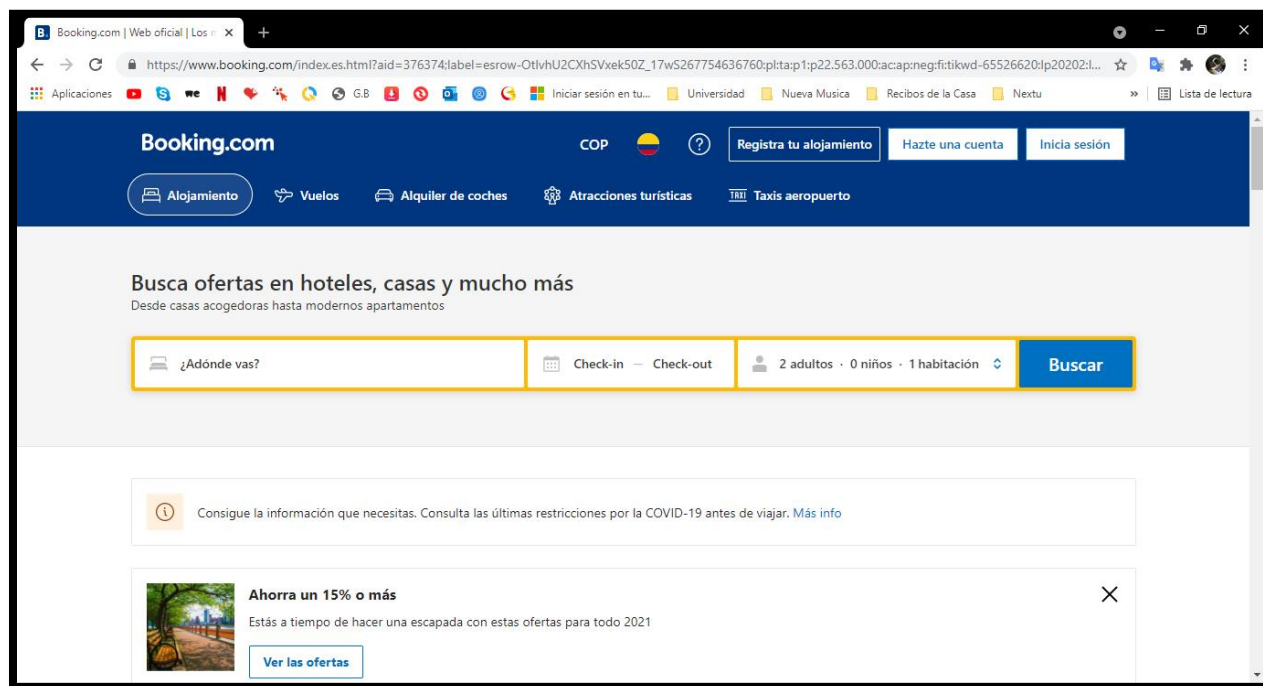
Booking.com | Web oficial | Los m ×
+
https://www.booking.com/index.es.html?aid=376374;label=esrow-OtlvhU2CXhSVxek50Z_17wS267754636760:pl:ta:p1:p22.563.000:ac:ap:neg:fi:tikwd-65526620:lp20202:l...
Aplicaciones
G.B
Iniciar sesión en tu...
Universidad
Nueva Musica
Recibos de la Casa
Nextu
»
Lista de lectura

Booking.com
COP
?
Registra tu alojamiento
Hazte una cuenta
Inicia sesión

Alojamiento
Vuelos
Alquiler de coches
Atracciones turísticas
TAXI Taxis aeropuerto

Busca ofertas en hoteles, casas y mucho más
Desde casas acogedoras hasta modernos apartamentos

¿Adónde vas?
Check-in — Check-out
2 adultos · 0 niños · 1 habitación
Buscar

Consigue la información que necesitas. Consulta las últimas restricciones por la COVID-19 antes de viajar. Más info

Ahorra un 15% o más
Estás a tiempo de hacer una escapada con estas ofertas para todo 2021
Ver las ofertas
×